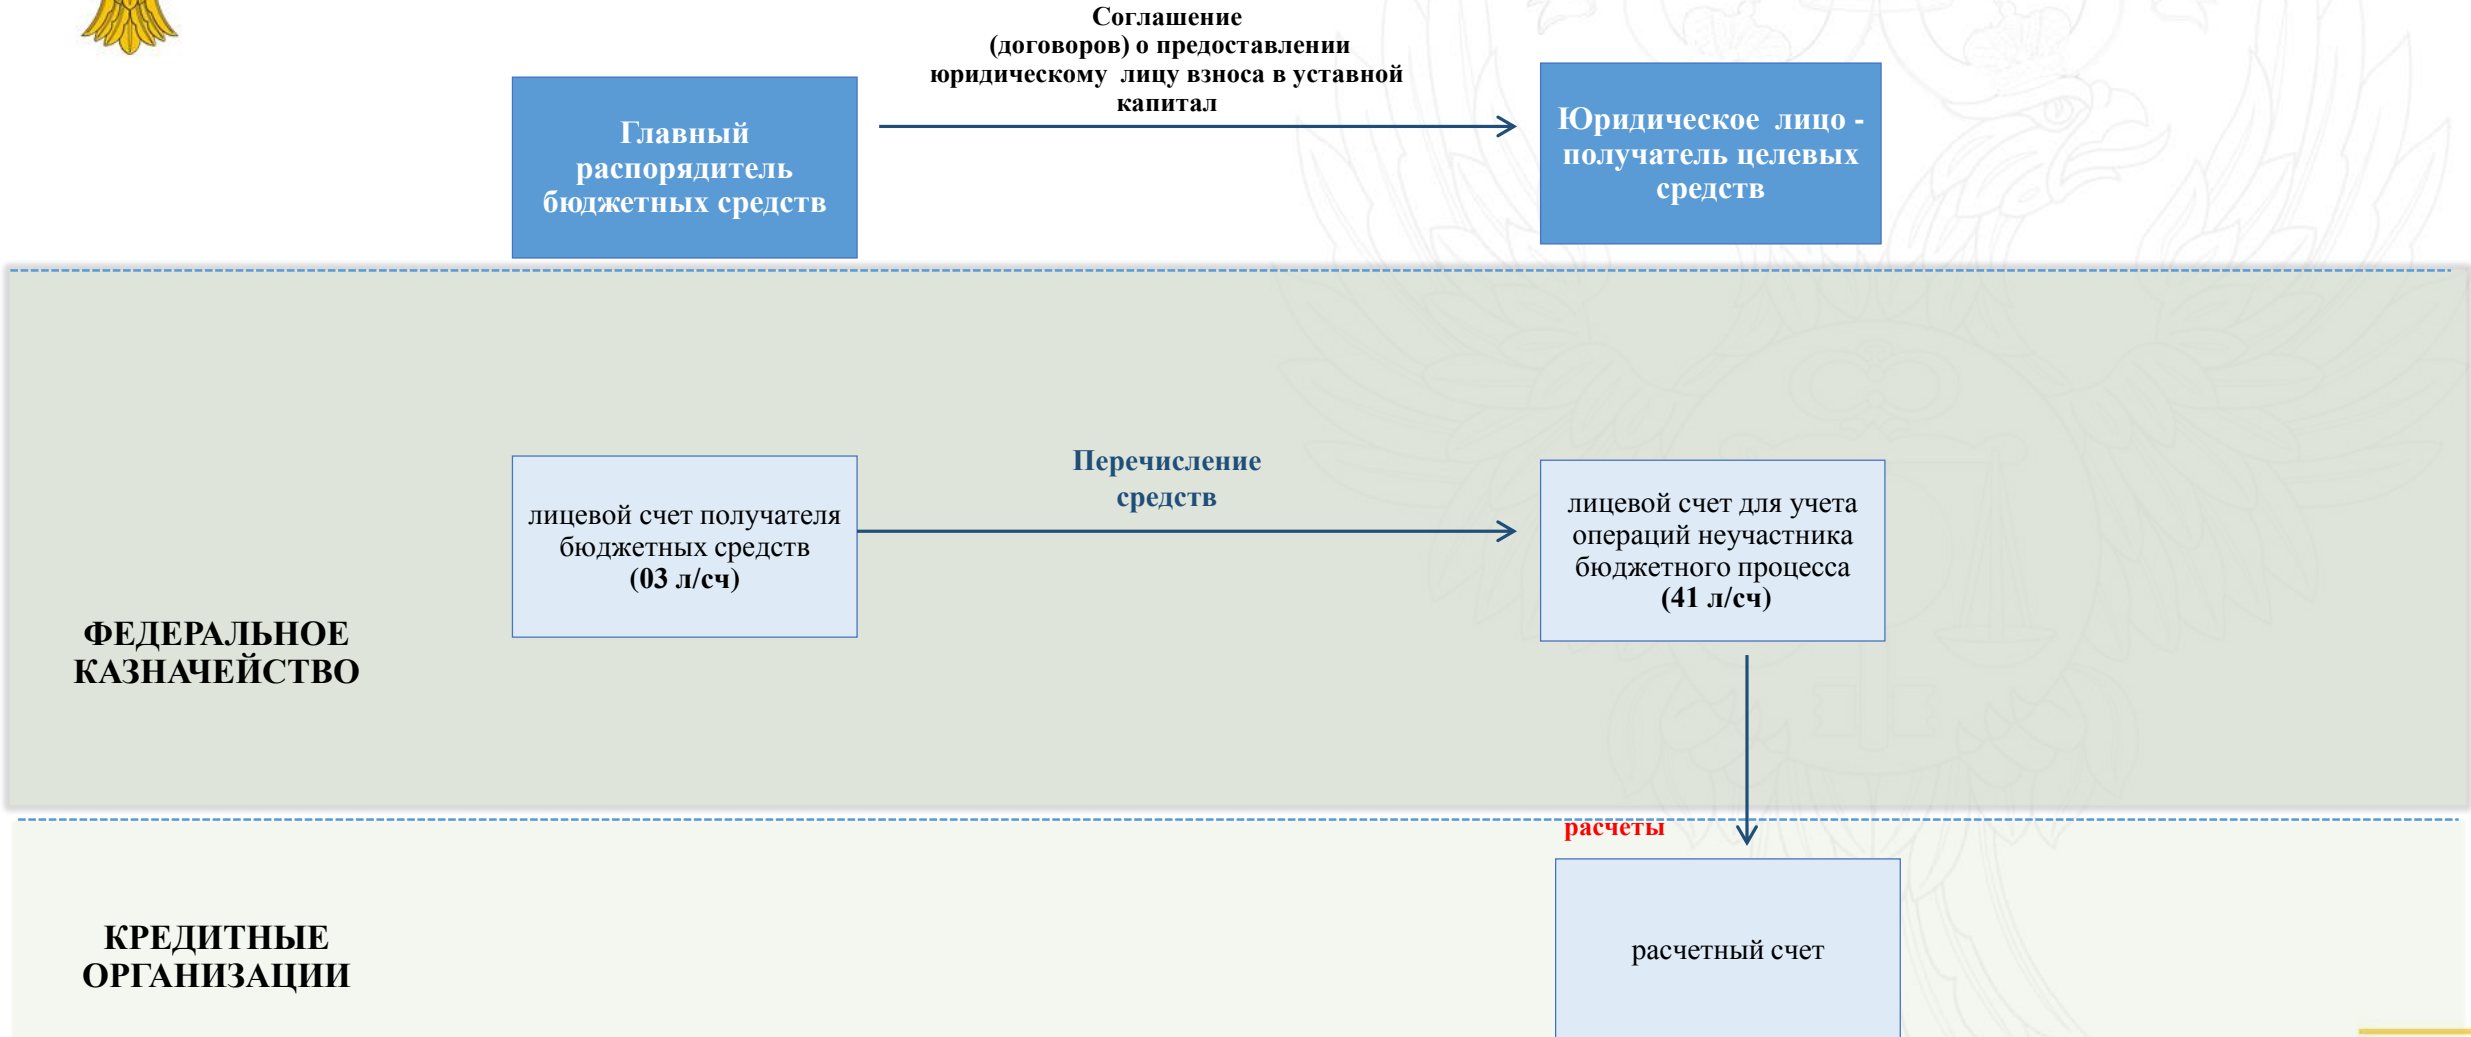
Главный распорядитель бюджетных средств

Соглашение (договоров) о предоставлении юридическому лицу взноса в уставной капитал

Юридическое лицо - получатель целевых средств

лицевой счет получателя бюджетных средств (03 л/сч)

Перечисление средств

лицевой счет для учета операций неучастника бюджетного процесса (41 л/сч)

ФЕДЕРАЛЬНОЕ КАЗНАЧЕЙСТВО

расчеты

КРЕДИТНЫЕ ОРГАНИЗАЦИИ

расчетный счет